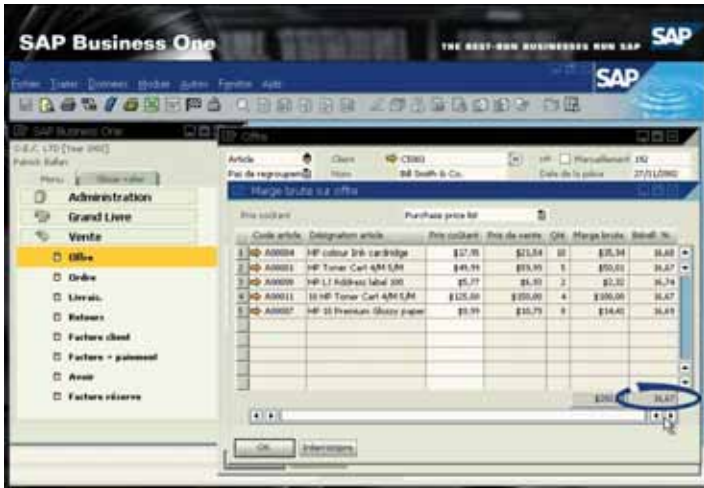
SAP Business One

THE BEST-RUN BUSINESSES RUN SAP

SAP

Fichier Traiter Données Modules Autres Fenêtre Aide

SAP Business One
O.E.C. LTD [Year 2002]
Patrick Ballan

Menu Show roller

Administration
Grand Livre
Vente
Offre
Ordre
Livrais.
Retours
Facture client
Facture + paiement
Avoir
Facture réserve

Offre

Article
Pas de regroupement
Client C5001
Nom Bill Smith & Co.
Manuellement 192
Date de la pièce 27/11/2002

Marge brute sur offre

Prix coûtant Purchase price list

| # | Code article | Désignation article | Prix coûtant | Prix de vente | Qté | Marge brute | Bénéf. % |
|---|---|---|---|---|---|---|---|
| 1 | A00004 | HP colour Ink cartridge | $17,95 | $21,54 | 10 | $35,94 | 16,68 |
| 2 | A00001 | HP Toner Cart 4/M 5/M | $49,95 | $59,95 | 5 | $50,01 | 16,67 |
| 3 | A00009 | HP LJ Address label 100 | $5,77 | $6,93 | 2 | $2,32 | 16,74 |
| 4 | A00011 | 10 HP Toner Cart 4/M 5/M | $125,00 | $150,00 | 4 | $100,00 | 16,67 |
| 5 | A00007 | HP 10 Premium Glossy paper | $8,99 | $10,79 | 8 | $14,40 | 16,69 |

$202 16,67

OK Interrompre